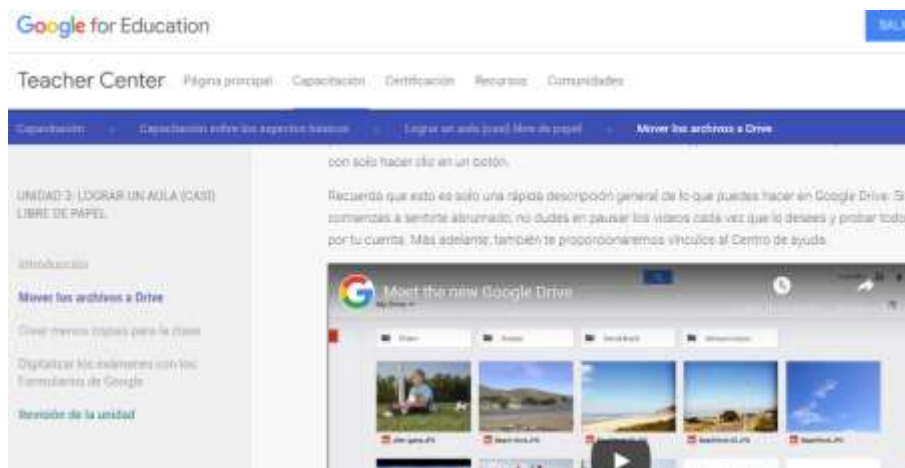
Google for Education

SAL

Teacher Center Página principal Capacitación Certificación Recursos Comunidades

Capacitación > Capacitación sobre los aspectos básicos > Lograr un aula (casi) libre de papel > Mover los archivos a Drive

UNIDAD 3: LOGRAR UN AULA (CASI) LIBRE DE PAPEL

Introducción

Mover los archivos a Drive

Crear menos copias para la clase

Digitalizar los exámenes con los Formularios de Google

Revisión de la unidad

con solo hacer clic en un botón.

Recuerda que esto es solo una rápida descripción general de lo que puedes hacer en Google Drive. Si comienzas a sentirte abrumado, no dudes en pausar los videos cada vez que lo desees y probar todo por tu cuenta. Más adelante, también te proporcionaremos vínculos al Centro de ayuda.

Meet the new Google Drive